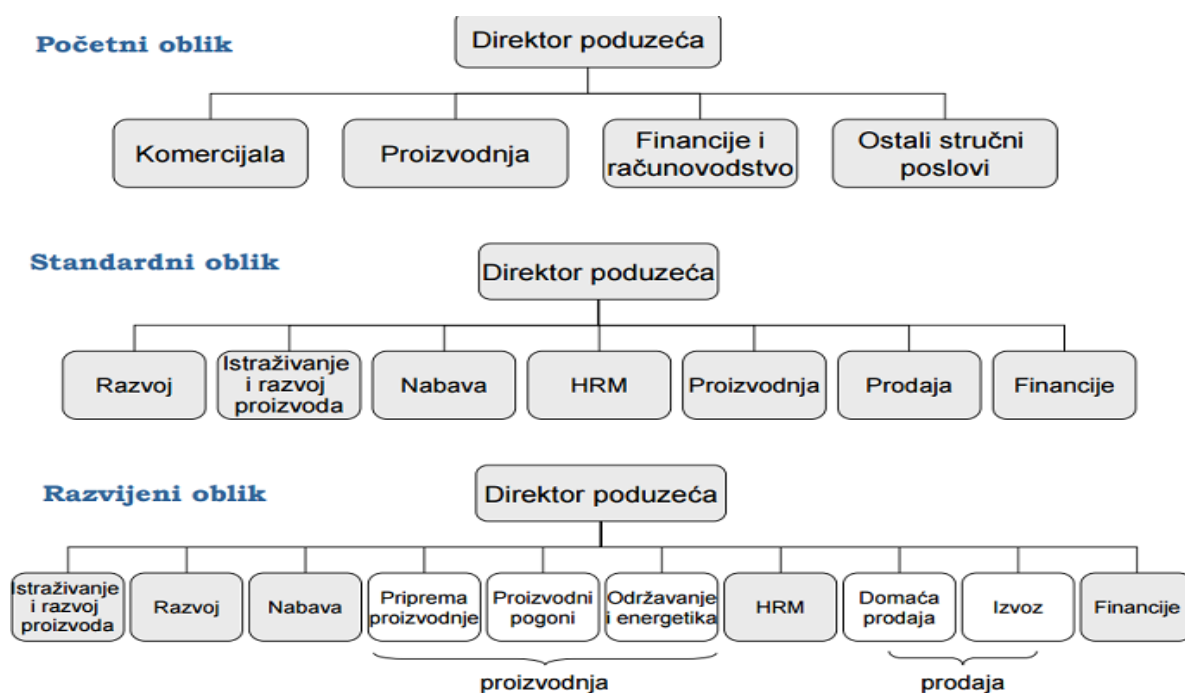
Početni oblik

Direktor poduzeća

Komercijala

Proizvodnja

Financije i računovodstvo

Ostali stručni poslovi

Standardni oblik

Direktor poduzeća

Razvoj

Istraživanje i razvoj proizvoda

Nabava

HRM

Proizvodnja

Prodaja

Financije

Razvijeni oblik

Direktor poduzeća

Istraživanje i razvoj proizvoda

Razvoj

Nabava

Priprema proizvodnje

Proizvodni pogoni

Održavanje i energetika

HRM

Domaća prodaja

Izvoz

Financije

proizvodnja

prodaja